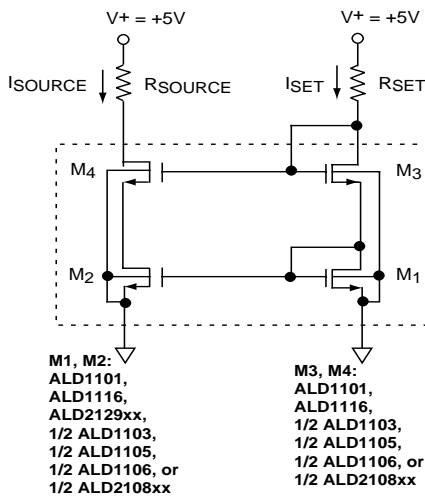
V+ = +5V

V+ = +5V

$I_{SOURCE}$

$R_{SOURCE}$

$I_{SET}$

$R_{SET}$

$M_4$

$M_3$

$M_2$

$M_1$

M1, M2:
ALD1101,
ALD1116,
ALD2129xx,
1/2 ALD1103,
1/2 ALD1105,
1/2 ALD1106, or
1/2 ALD2108xx

M3, M4:
ALD1101,
ALD1116,
1/2 ALD1103,
1/2 ALD1105,
1/2 ALD1106, or
1/2 ALD2108xx